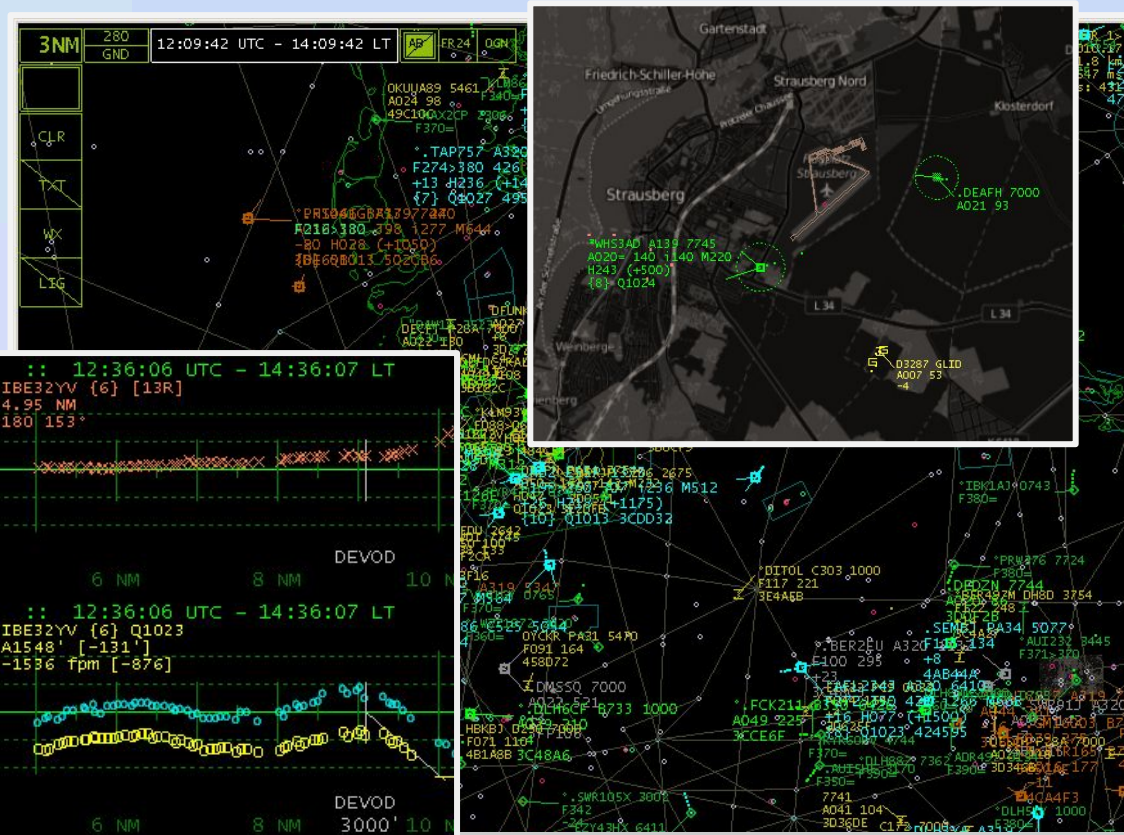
3NM
280
GND
12:09:42 UTC - 14:09:42 LT
AB
ER24
OGN
CLR
TXT
WX
LIG
OKUUA89 5461
A024 98
49C100
F370=
°.TAP757 A320
F274>380 426
+13 H236
{7} Q1027
F216 380
-80 H028 (+1050)
DECEY
A022 130

Gartenstadt
Friedrich-Schiller-Höhe
Strausberg Nord
Klosterdorf
Strausberg
Strausberg
°.DEAFH 7000
A021 93
°WHS3AD A139 7745
A020= 140 i140 M220
H243 (+500)
{8} Q1024
L 34
L 34
Weinberge
D3287 GLID
A007 53
-4

:: 12:36:06 UTC - 14:36:07 LT
IBE32YV {6} [13R]
4.95 NM
180 153°
DEVOD
6 NM
8 NM
10
:: 12:36:06 UTC - 14:36:07 LT
IBE32YV {6} Q1023
A1548' [-131']
-1536 fpm [-876]
DEVOD
6 NM
8 NM
3000'
10

236 M512
(+1175)
{10} Q1013 3CDD32
°IBK1AJ 0743
F380=
°DITOL C303 1000
F117 221
3E4A6B
°PRW376 7724
F380
OYCKR PA31 5470
F091 164
458D72
°.DMSSQ 7000
°.BER2EU A320
F100 295
+23
°.SEMB1 PA34 5077
F100 134
+8
4AB44A
°AUI232 3445
F371>370
°.FCK211
A049 225
3CCE6F
+16 H077 (+1500)
{10} Q1023 424595
HBKBJ
F071 110
4B1A8B 3C48A6
F370=
F350=
7741
A041 104
3D36DE
°.SWR105X 3002
F342
°DLH8